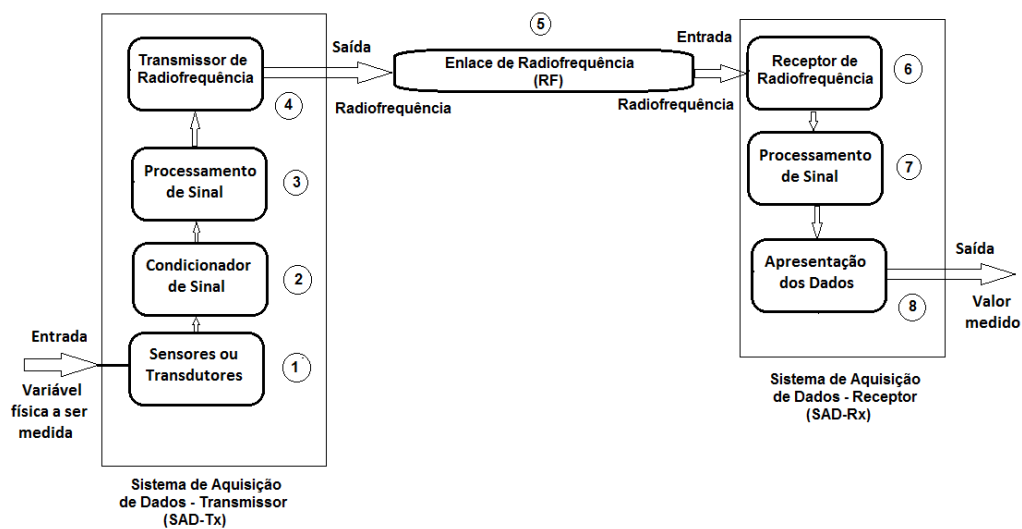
Transmissor de Radiofrequência

4

Processamento de Sinal

3

Condicionador de Sinal

2

Entrada

Sensores ou Transdutores

1

Variável física a ser medida

Sistema de Aquisição de Dados - Transmissor (SAD-Tx)

Saída

Radiofrequência

5

Enlace de Radiofrequência (RF)

Entrada

Radiofrequência

Receptor de Radiofrequência

6

Processamento de Sinal

7

Apresentação dos Dados

8

Saída

Valor medido

Sistema de Aquisição de Dados - Receptor (SAD-Rx)